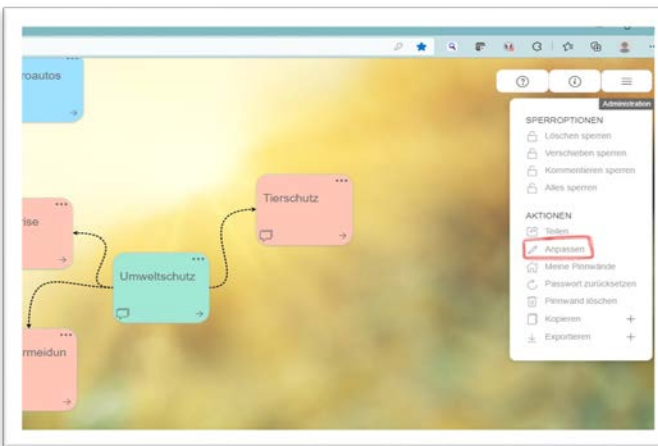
roautos

ise

Umweltschutz

Tierschutz

rmeidun

Administration

SPERROPTIONEN
Löschen sperren
Verschieben sperren
Kommentieren sperren
Alles sperren

AKTIONEN
Teilen
Anpassen
Meine Pinnwände
Passwort zurücksetzen
Pinnwand löschen
Kopieren +
Exportieren +